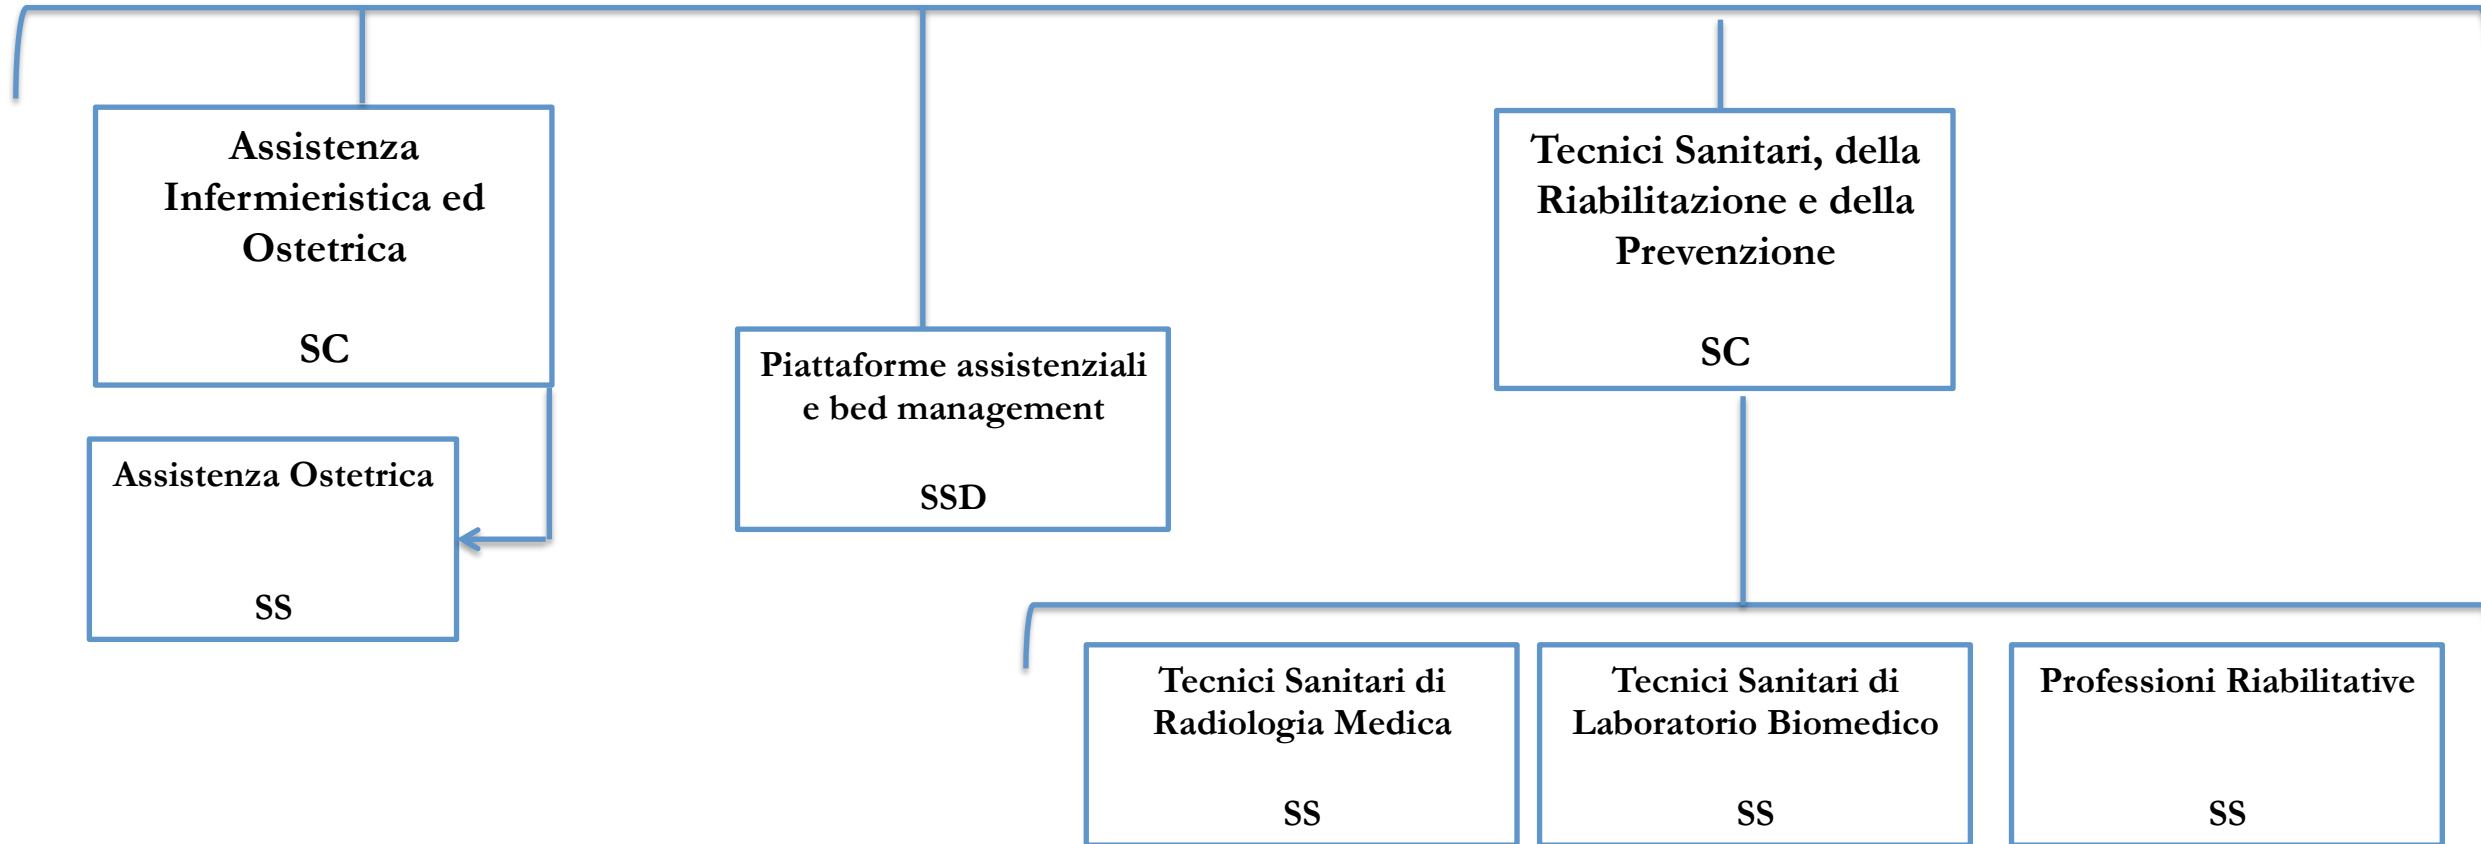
Assistenza Infermieristica ed Ostetrica

SC

Assistenza Ostetrica

SS

Piattaforme assistenziali e bed management

SSD

Tecnici Sanitari, della Riabilitazione e della Prevenzione

SC

Tecnici Sanitari di Radiologia Medica

SS

Tecnici Sanitari di Laboratorio Biomedico

SS

Professioni Riabilitative

SS